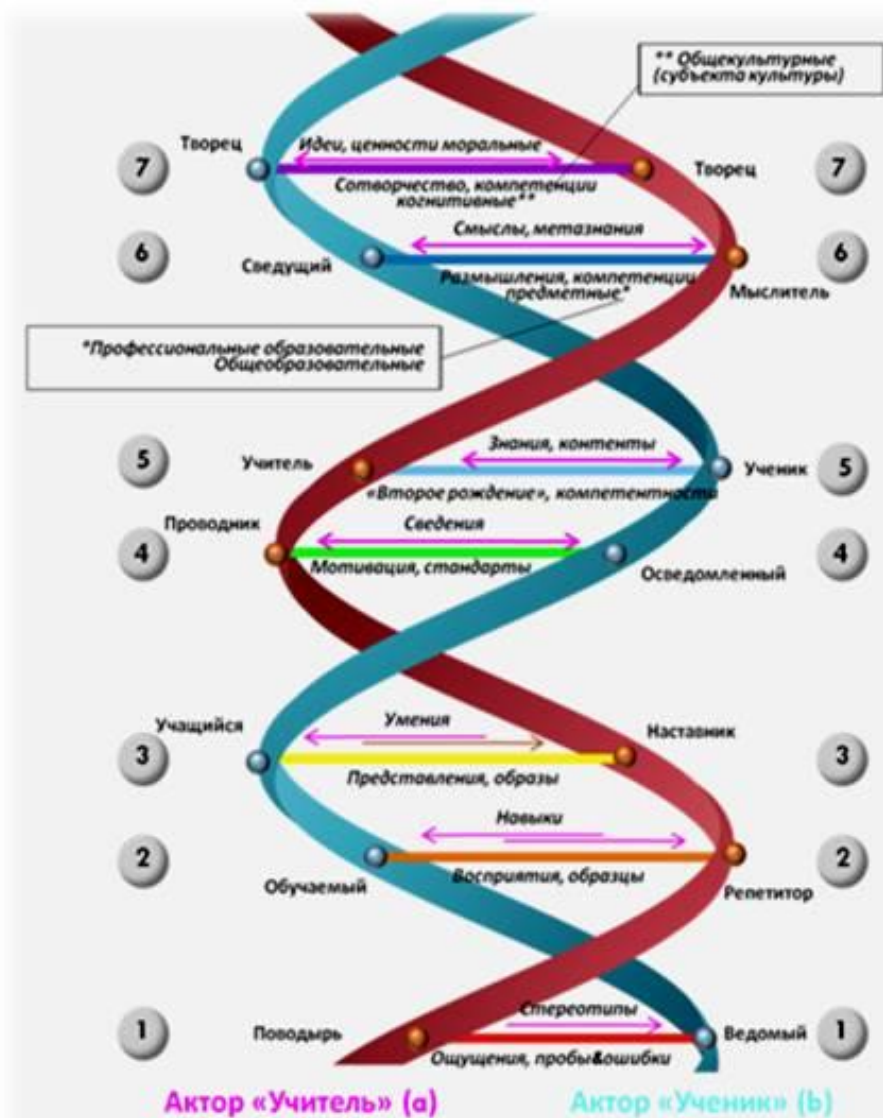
** Общекультурные (субъекта культуры)

7 Творец
Идеи, ценности моральные
Сотворчество, компетенции когнитивные**
Творец 7

6 Сведущий
Смыслы, метазнания
Размышления, компетенции предметные*
Мыслитель 6

*Профессиональные образовательные Общеобразовательные

5 Учитель
Знания, контенты
«Второе рождение», компетентности
Ученик 5

4 Проводник
Сведения
Мотивация, стандарты
Осведомленный 4

3 Учащийся
Умения
Представления, образы
Наставник 3

2 Обучаемый
Навыки
Восприятия, образцы
Репетитор 2

1 Поводырь
Стереотипы
Ощущения, пробы&ошибки
Ведомый 1

Актор «Учитель» (a)
Актор «Ученик» (b)